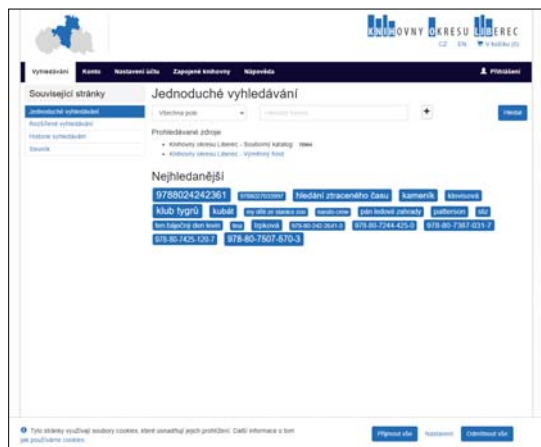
KNIHOVNY OKRESU LIBEREC
CZ EN V košíku (0)

Vyhledávání Konto Nastavení účtu Zapojené knihovny Nápověda Přihlášení

Související stránky
Jednoduché vyhledávání
Rozšířené vyhledávání
Historie vyhledávání
Slovník

Jednoduché vyhledávání

Všechna pole
Hledat

Prohledávané zdroje
• Knihovny okresu Liberec - Souborný katalog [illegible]
• Knihovny okresu Liberec - Výměnný fond

Nejhledanější
9788024242361 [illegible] hledání ztraceného času kameník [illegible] klub tygrů kubát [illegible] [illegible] pán ledové zahrady patterson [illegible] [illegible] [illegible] lipková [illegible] 978-80-7244-425-0 978-80-7387-031-7 978-80-7425-120-7 978-80-7507-670-3

Tyto stránky využívají soubory cookies, které usnadňují jejich prohlížení. Další informace o tom jak používáme cookies.
Přijmout vše Nastavení Odmítnout vše